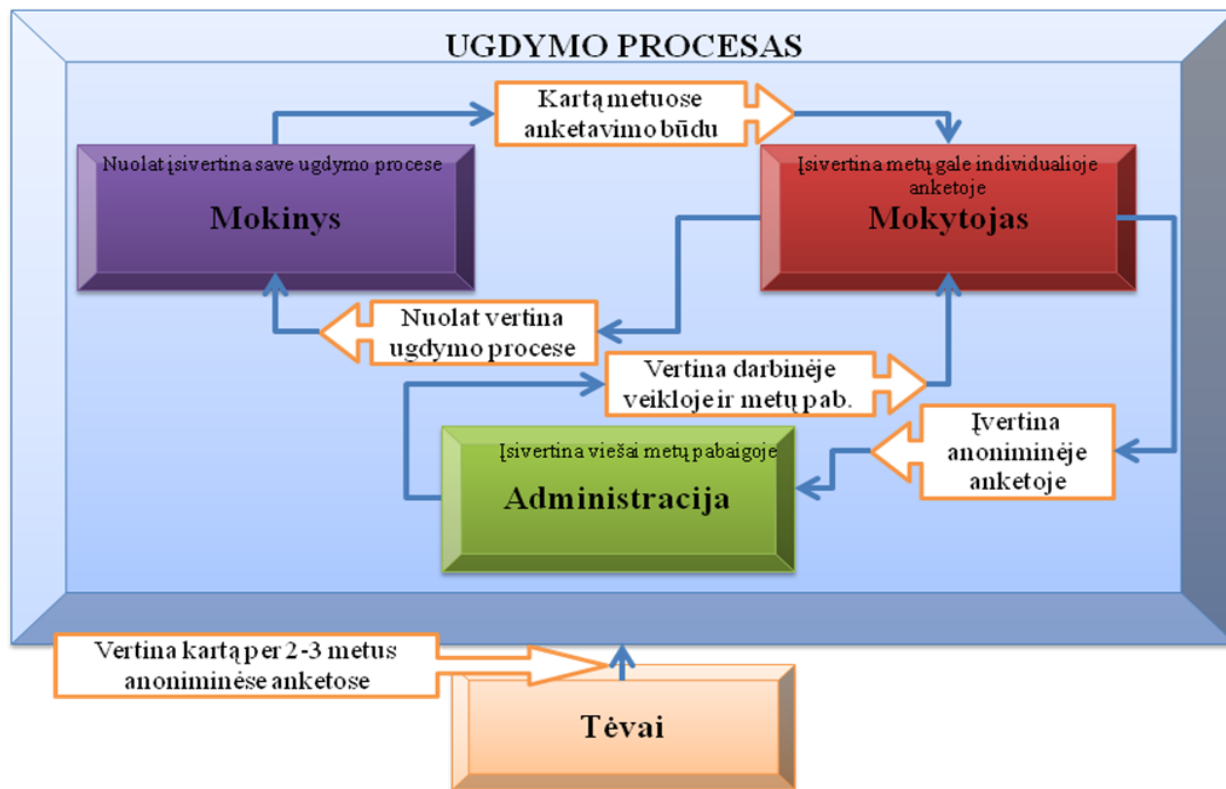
UGDYMO PROCESAS

Kartą metuose anketavimo būdu

Nuolat įsivertina save ugdymo procese

Mokinys

Įsivertina metų gale individualioje anketoje

Mokytojas

Nuolat vertina ugdymo procese

Vertina darbinėje veikloje ir metų pab.

Įvertina anoniminėje anketoje

Įsivertina viešai metų pabaigoje

Administracija

Vertina kartą per 2-3 metus anoniminėse anketose

Tėvai